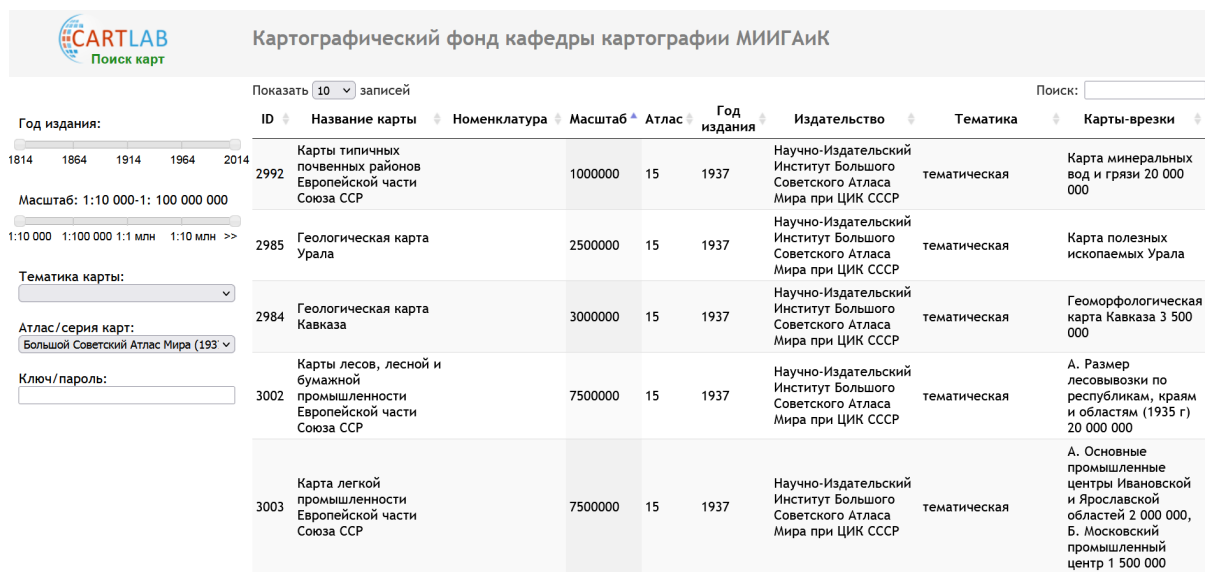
CARTLAB
Поиск карт

Картографический фонд кафедры картографии МИИГАиК

Показать 10 записей

Поиск:

Год издания:
1814 1864 1914 1964 2014

Масштаб: 1:10 000-1: 100 000 000
1:10 000 1:100 000 1:1 млн 1:10 млн >>

Тематика карты:

Атлас/серия карт:
Большой Советский Атлас Мира (193

Ключ/пароль:

| ID | Название карты | Номенклатура | Масштаб | Атлас | Год издания | Издательство | Тематика | Карты-врезки |
|---|---|---|---|---|---|---|---|---|
| 2992 | Карты типичных почвенных районов Европейской части Союза ССР | | 1000000 | 15 | 1937 | Научно-Издательский Институт Большого Советского Атласа Мира при ЦИК СССР | тематическая | Карта минеральных вод и грязи 20 000 000 |
| 2985 | Геологическая карта Урала | | 2500000 | 15 | 1937 | Научно-Издательский Институт Большого Советского Атласа Мира при ЦИК СССР | тематическая | Карта полезных ископаемых Урала |
| 2984 | Геологическая карта Кавказа | | 3000000 | 15 | 1937 | Научно-Издательский Институт Большого Советского Атласа Мира при ЦИК СССР | тематическая | Геоморфологическая карта Кавказа 3 500 000 |
| 3002 | Карты лесов, лесной и бумажной промышленности Европейской части Союза ССР | | 7500000 | 15 | 1937 | Научно-Издательский Институт Большого Советского Атласа Мира при ЦИК СССР | тематическая | А. Размер лесовывозки по республикам, краям и областям (1935 г) 20 000 000 |
| 3003 | Карта легкой промышленности Европейской части Союза ССР | | 7500000 | 15 | 1937 | Научно-Издательский Институт Большого Советского Атласа Мира при ЦИК СССР | тематическая | А. Основные промышленные центры Ивановской и Ярославской областей 2 000 000, Б. Московский промышленный центр 1 500 000 |